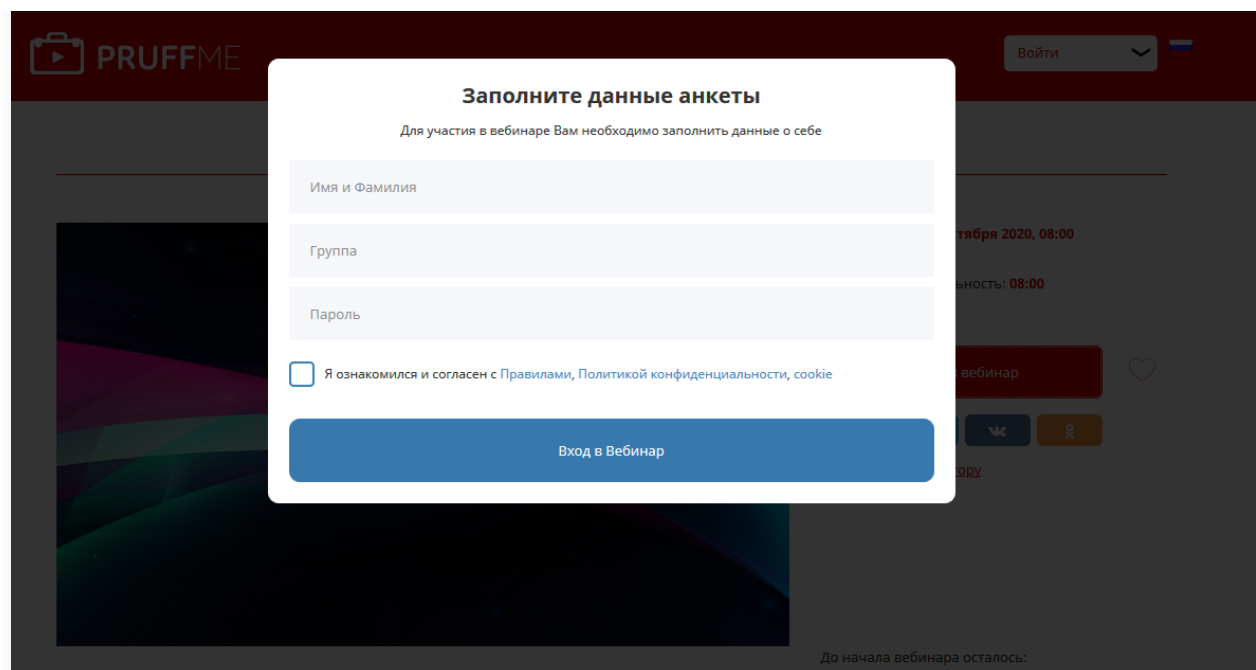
PRUFFME

Войти

Заполните данные анкеты

Для участия в вебинаре Вам необходимо заполнить данные о себе

Имя и Фамилия

Группа

Пароль

Я ознакомился и согласен с Правилами, Политикой конфиденциальности, cookie

Вход в Вебинар

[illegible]тября 2020, 08:00

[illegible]ность: 08:00

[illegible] вебинар

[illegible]ору

До начала вебинара осталось: